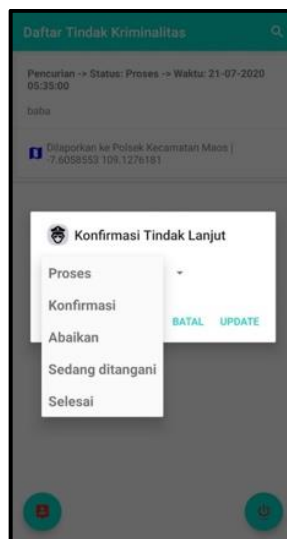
Daftar Tindak Kriminalitas

Pencurian -> Status: Proses -> Waktu: 21-07-2020 05:35:00

baba

Dilaporkan ke Polsek Kecamatan Maos | -7.6058553 109.1276181

Konfirmasi Tindak Lanjut

Proses
Konfirmasi
Abaikan
Sedang ditangani
Selesai

BATAL UPDATE